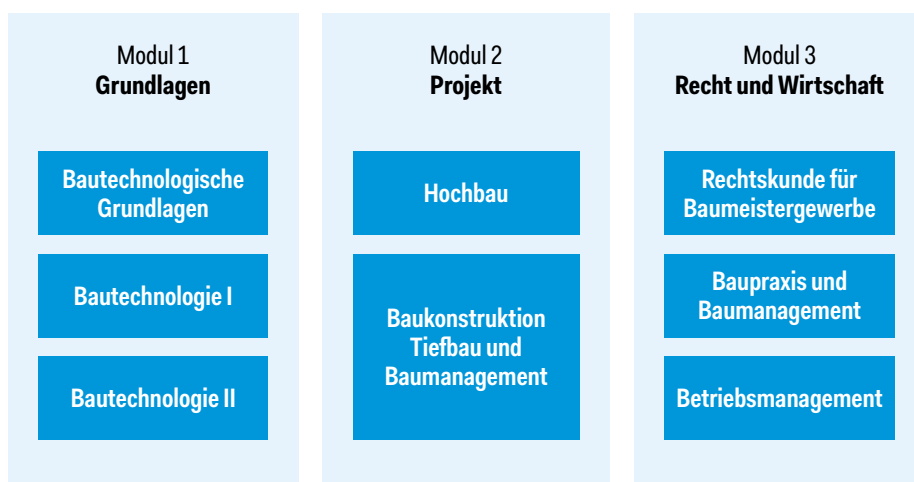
Modul 1
**Grundlagen**

Bautechnologische Grundlagen

Bautechnologie I

Bautechnologie II

Modul 2
**Projekt**

Hochbau

Baukonstruktion Tiefbau und Baumanagement

Modul 3
**Recht und Wirtschaft**

Rechtskunde für Baumeistergewerbe

Baupraxis und Baumanagement

Betriebsmanagement